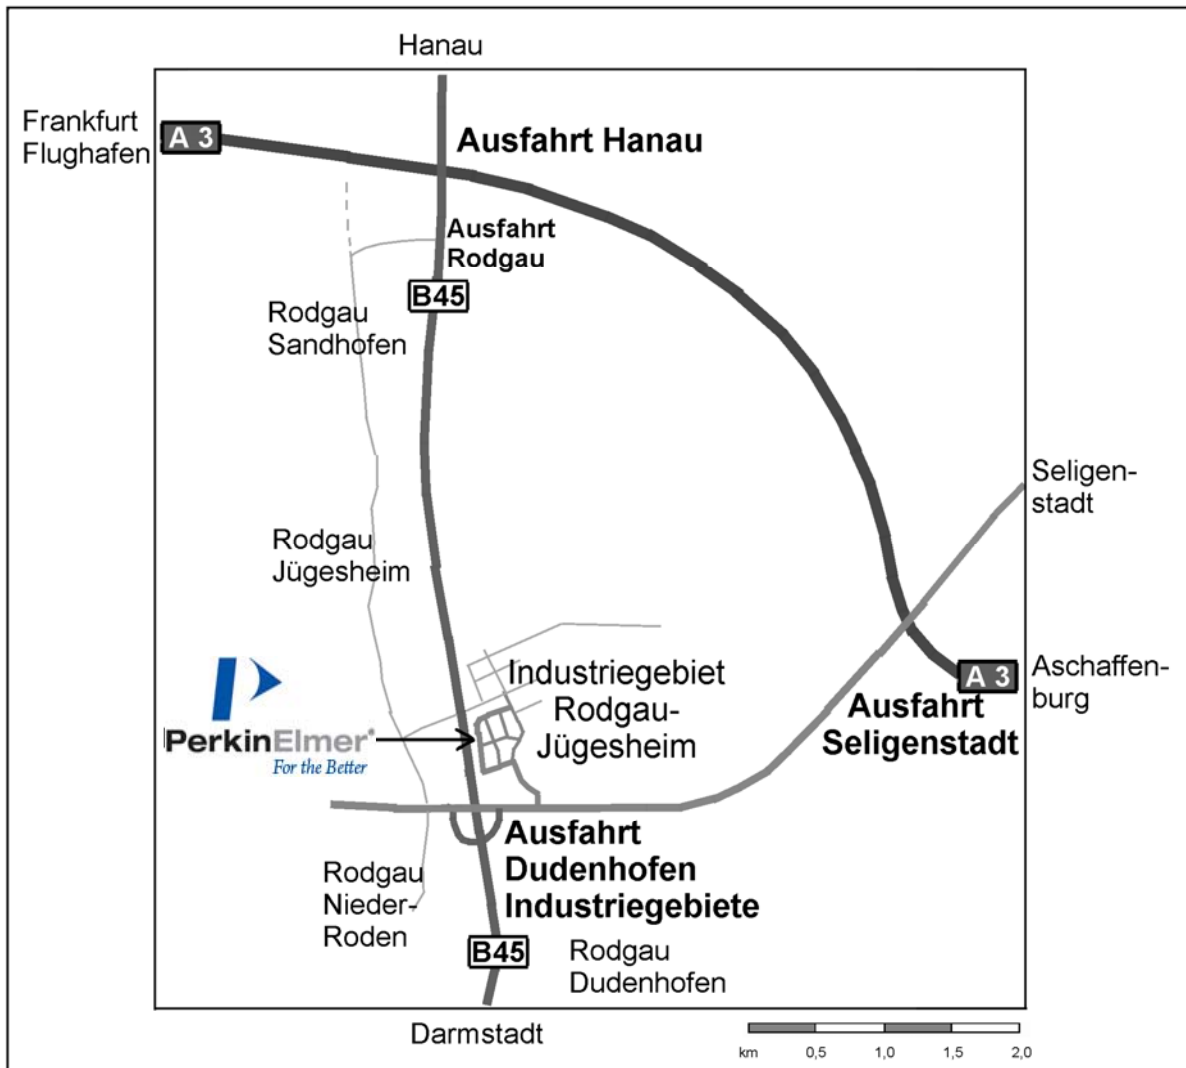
Hanau

Frankfurt Flughafen

A 3

Ausfahrt Hanau

Ausfahrt Rodgau

B45

Rodgau Sandhofen

Seligenstadt

Rodgau Jügesheim

A 3

Aschaffenburg

Industriegebiet Rodgau-Jügesheim

PerkinElmer
For the Better

Ausfahrt Seligenstadt

Ausfahrt Dudenhofen Industriegebiete

Rodgau Nieder-Roden

B45

Rodgau Dudenhofen

Darmstadt

km 0,5 1,0 1,5 2,0